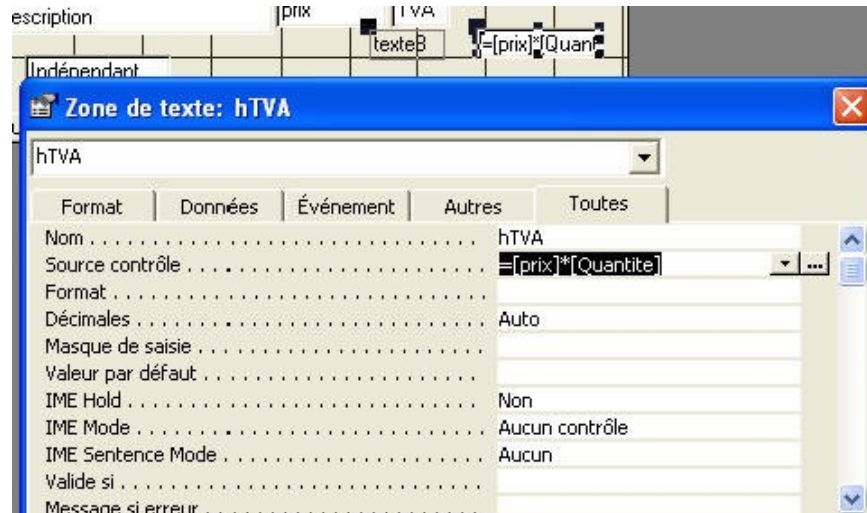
escription
prix
TVA
texte8
=[prix]*[Quan
Indépendant

Zone de texte: hTVA

hTVA

Format | Données | Événement | Autres | Toutes

| | |
|---|---|
| Nom | hTVA |
| Source contrôle | =[prix]*[Quantite] |
| Format | |
| Décimales | Auto |
| Masque de saisie | |
| Valeur par défaut | |
| IME Hold | Non |
| IME Mode | Aucun contrôle |
| IME Sentence Mode | Aucun |
| Valide si | |
| Message si erreur | |